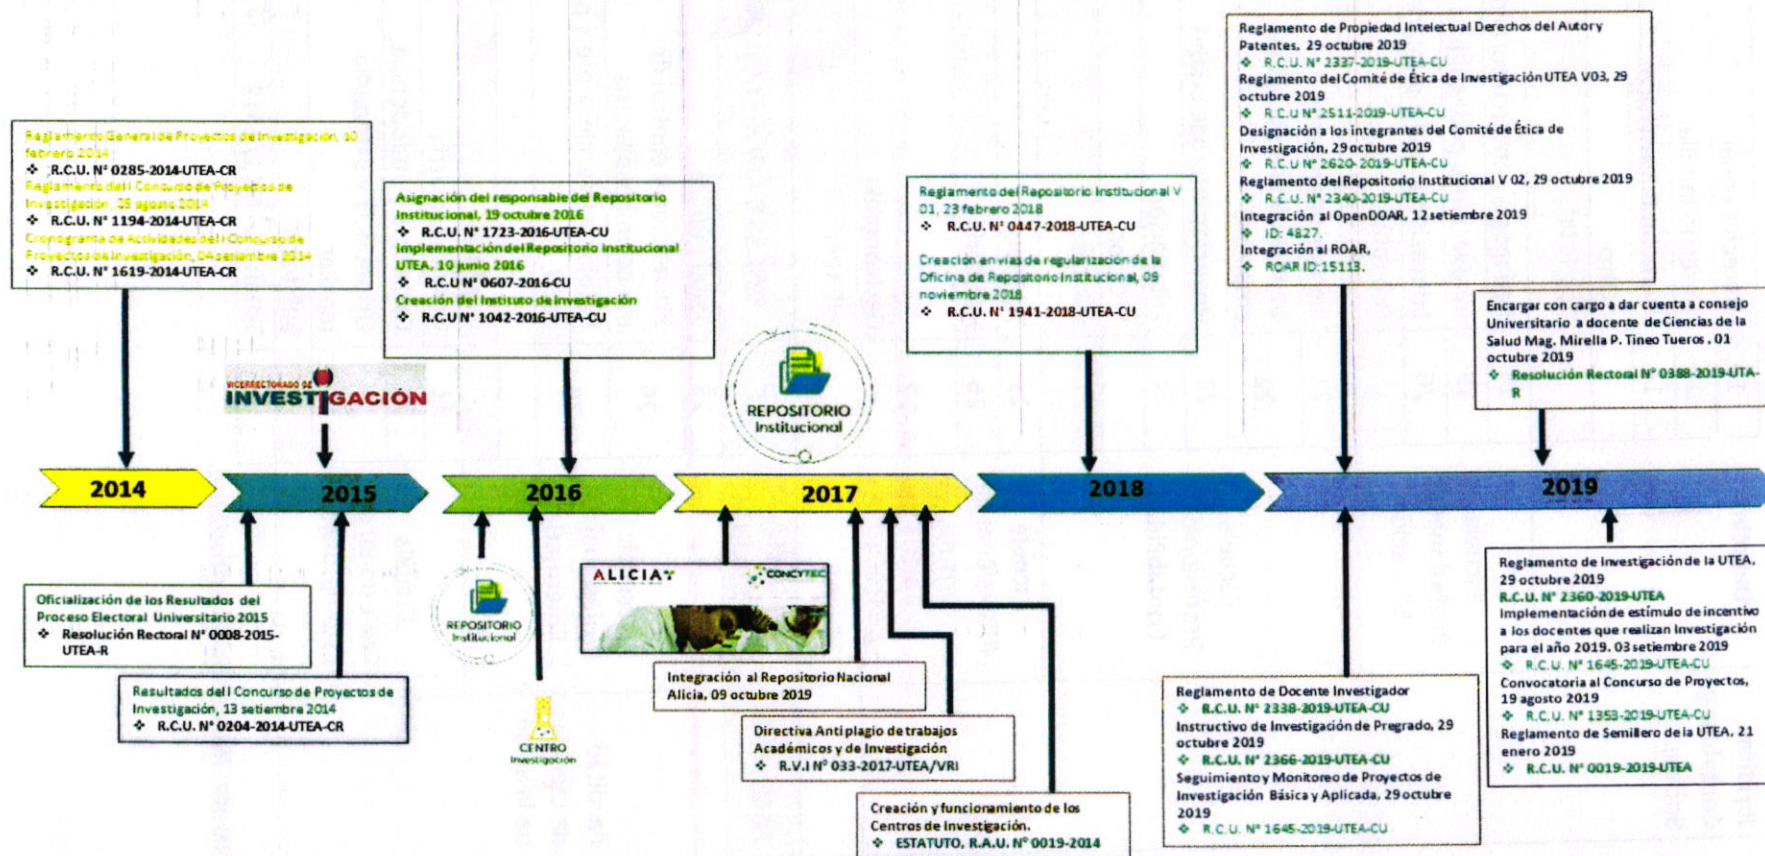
Reglamento General de Proyectos de Investigación, 10 febrero 2014
❖ R.C.U. N° 0285-2014-UTEA-CR
Reglamento del I Concurso de Proyectos de Investigación, 25 agosto 2014
❖ R.C.U. N° 1194-2014-UTEA-CR
Cronograma de Actividades del I Concurso de Proyectos de Investigación, 04 setiembre 2014
❖ R.C.U. N° 1619-2014-UTEA-CR

VICERRECTORADO DE INVESTIGACIÓN

Asignación del responsable del Repositorio Institucional, 19 octubre 2016
❖ R.C.U. N° 1723-2016-UTEA-CU
Implementación del Repositorio Institucional UTEA, 10 junio 2016
❖ R.C.U N° 0607-2016-CU
Creación del Instituto de Investigación
❖ R.C.U N° 1042-2016-UTEA-CU

REPOSITORIO Institucional

Reglamento del Repositorio Institucional V 01, 23 febrero 2018
❖ R.C.U. N° 0447-2018-UTEA-CU
Creación en vías de regularización de la Oficina de Repositorio Institucional, 09 noviembre 2018
❖ R.C.U. N° 1941-2018-UTEA-CU

Reglamento de Propiedad Intelectual Derechos del Autor y Patentes, 29 octubre 2019
❖ R.C.U. N° 2337-2019-UTEA-CU
Reglamento del Comité de Ética de Investigación UTEA V03, 29 octubre 2019
❖ R.C.U N° 2511-2019-UTEA-CU
Designación a los integrantes del Comité de Ética de Investigación, 29 octubre 2019
❖ R.C.U N° 2620-2019-UTEA-CU
Reglamento del Repositorio Institucional V 02, 29 octubre 2019
❖ R.C.U. N° 2340-2019-UTEA-CU
Integración al OpenDOAR, 12 setiembre 2019
❖ ID: 4827.
Integración al ROAR,
❖ ROAR ID:15113.

Encargar con cargo a dar cuenta a consejo Universitario a docente de Ciencias de la Salud Mag. Mirella P. Tineo Tueros, 01 octubre 2019
❖ Resolución Rectoral N° 0388-2019-UTA-R

2014
2015
2016
2017
2018
2019

Oficialización de los Resultados del Proceso Electoral Universitario 2015
❖ Resolución Rectoral N° 0008-2015-UTEA-R

Resultados del I Concurso de Proyectos de Investigación, 13 setiembre 2014
❖ R.C.U. N° 0204-2014-UTEA-CR

REPOSITORIO Institucional

CENTRO Investigación

ALICIA
CONCYTEC

Integración al Repositorio Nacional Alicia, 09 octubre 2019

Directiva Antiplagio de trabajos Académicos y de Investigación
❖ R.V.I N° 033-2017-UTEA/VRI

Creación y funcionamiento de los Centros de Investigación.
❖ ESTATUTO, R.A.U. N° 0019-2014

Reglamento de Docente Investigador
❖ R.C.U. N° 2338-2019-UTEA-CU
Instructivo de Investigación de Pregrado, 29 octubre 2019
❖ R.C.U. N° 2366-2019-UTEA-CU
Seguimiento y Monitoreo de Proyectos de Investigación Básica y Aplicada, 29 octubre 2019
❖ R.C.U. N° 1645-2019-UTEA-CU

Reglamento de Investigación de la UTEA, 29 octubre 2019
R.C.U. N° 2360-2019-UTEA
Implementación de estímulo de incentivo a los docentes que realizan investigación para el año 2019. 03 setiembre 2019
❖ R.C.U. N° 1645-2019-UTEA-CU
Convocatoria al Concurso de Proyectos, 19 agosto 2019
❖ R.C.U. N° 1353-2019-UTEA-CU
Reglamento de Semillero de la UTEA, 21 enero 2019
❖ R.C.U. N° 0019-2019-UTEA